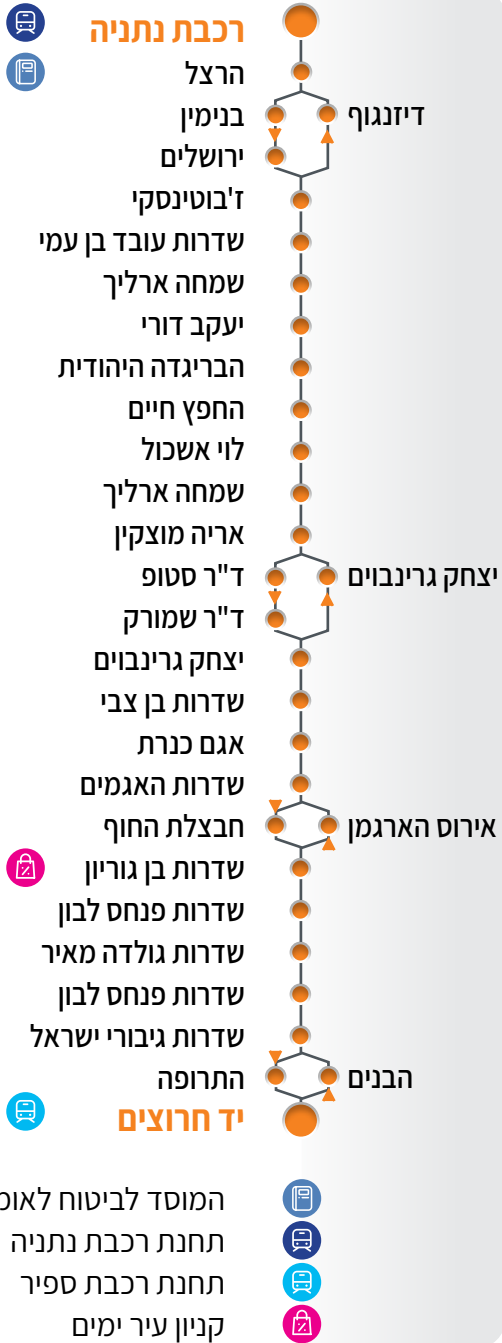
רכבת נתניה
הרצל
בנימין
ירושלים
דיזנגוף
ז'בוטינסקי
שדרות עובד בן עמי
שמחה ארליך
יעקב דורי
הבריגדה היהודית
החפץ חיים
לוי אשכול
שמחה ארליך
אריה מוצקין
ד"ר סטופ
ד"ר שמורק
יצחק גרינבוים
יצחק גרינבוים
שדרות בן צבי
אגם כנרת
שדרות האגמים
חבצלת החוף
אירוס הארגמן
שדרות בן גוריון
שדרות פנחס לבון
שדרות גולדה מאיר
שדרות פנחס לבון
שדרות גיבורי ישראל
התרופה
הבנים
יד חרוצים

המוסד לביטוח לאומי
תחנת רכבת נתניה
תחנת רכבת ספיר
קניון עיר ימים